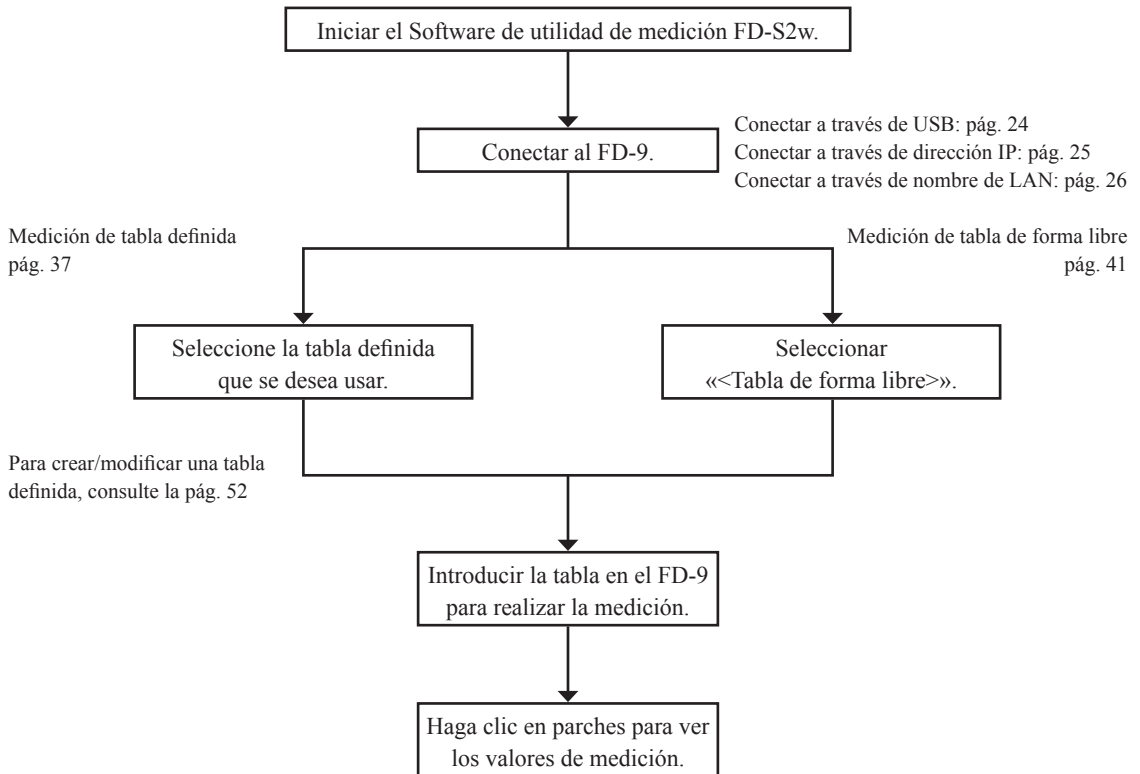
Iniciar el Software de utilidad de medición FD-S2w.

Conectar al FD-9.

Conectar a través de USB: pág. 24
Conectar a través de dirección IP: pág. 25
Conectar a través de nombre de LAN: pág. 26

Medición de tabla definida
pág. 37

Medición de tabla de forma libre
pág. 41

Seleccione la tabla definida que se desea usar.

Seleccionar «<Tabla de forma libre>».

Para crear/modificar una tabla definida, consulte la pág. 52

Introducir la tabla en el FD-9 para realizar la medición.

Haga clic en parches para ver los valores de medición.